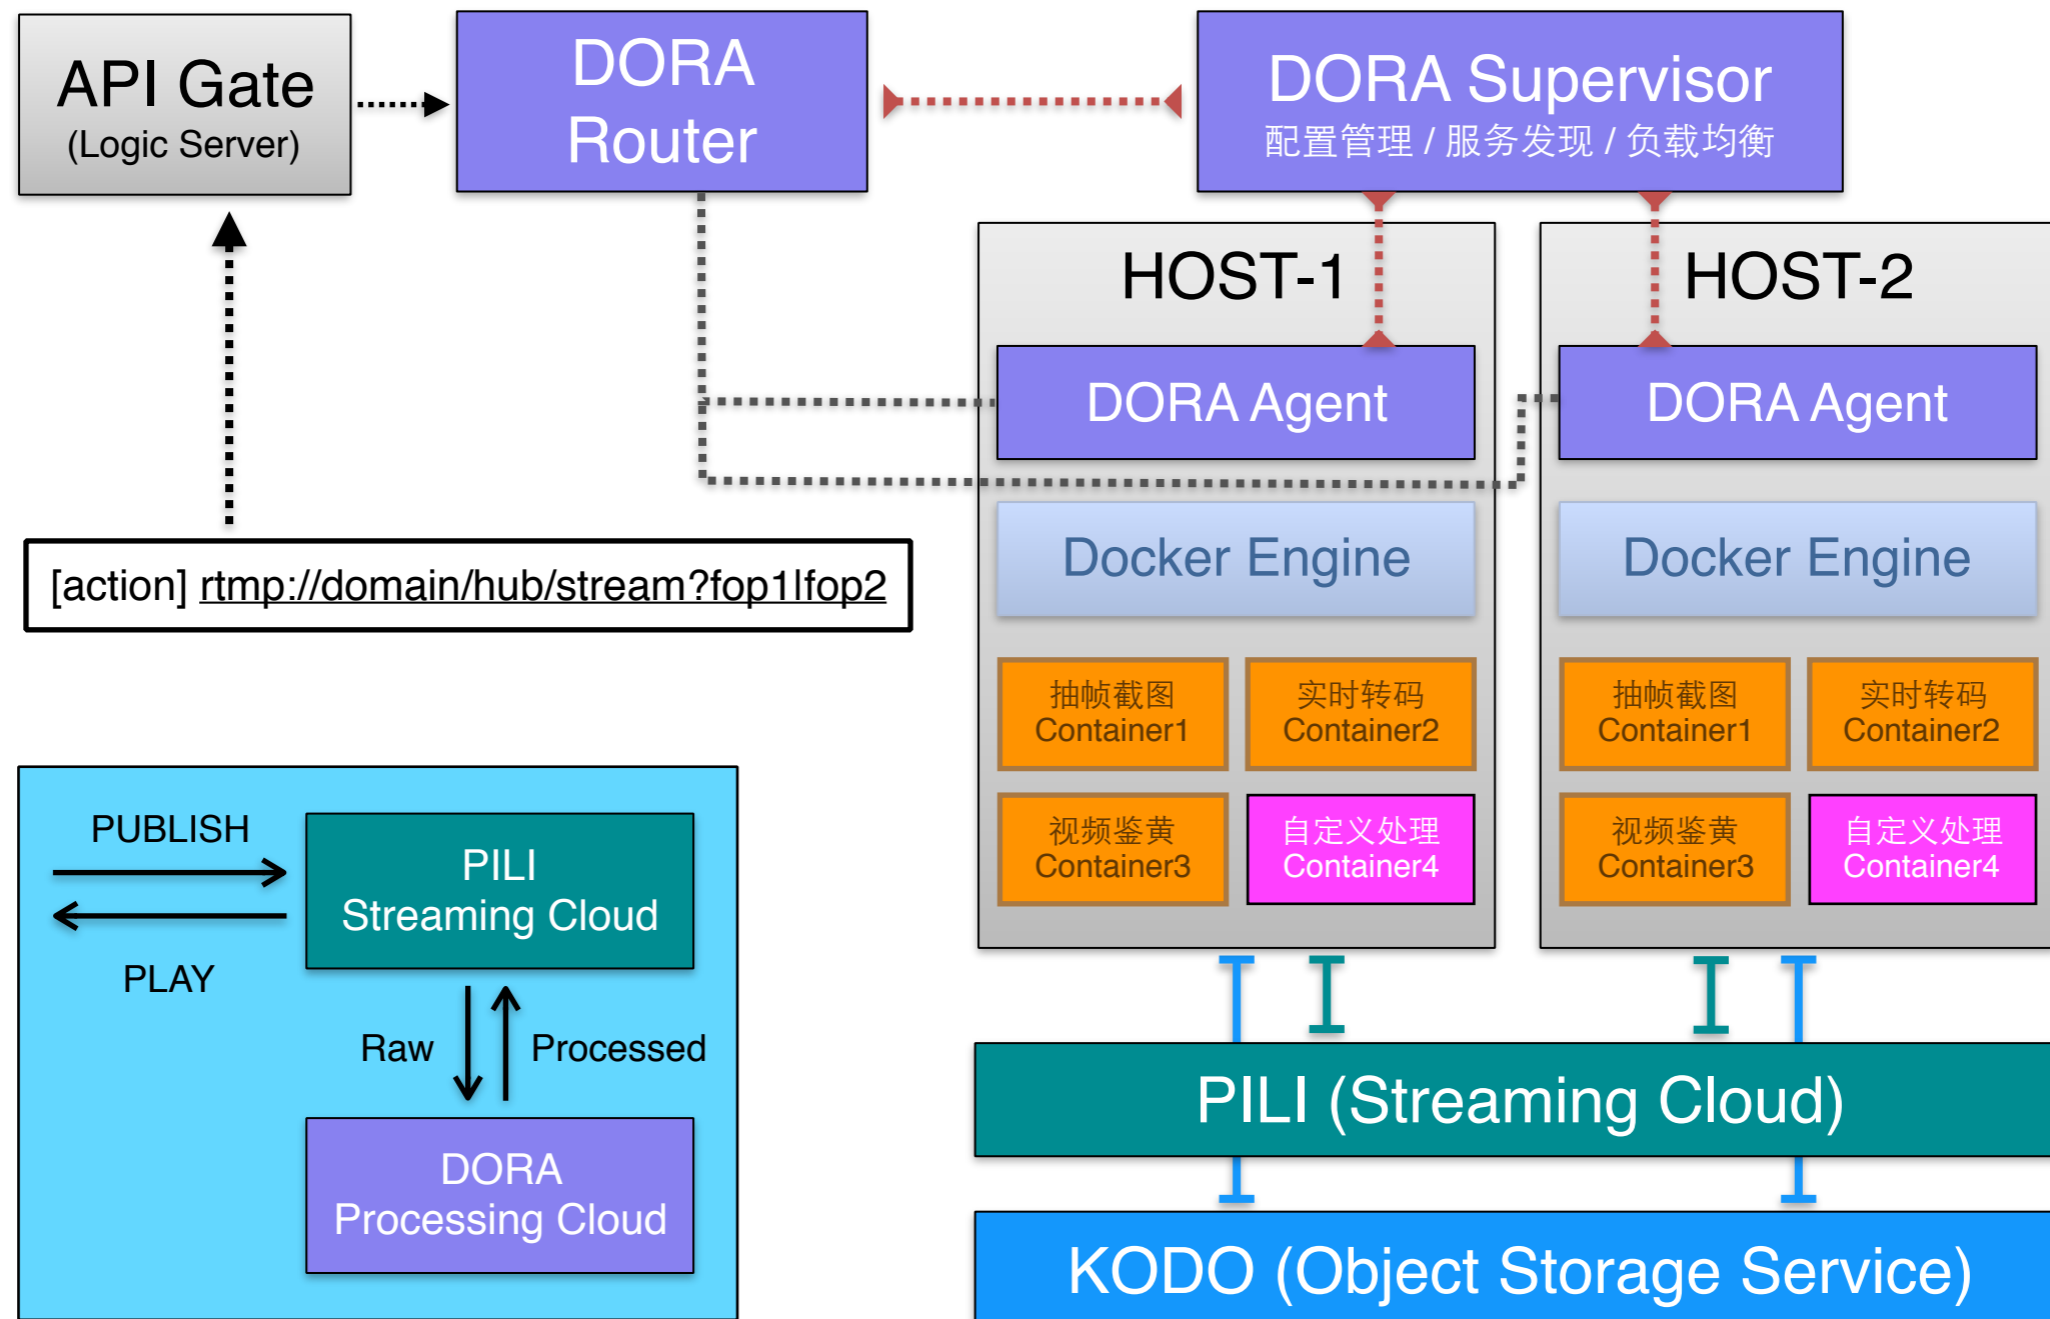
API Gate
(Logic Server)

DORA
Router

DORA Supervisor
配置管理 / 服务发现 / 负载均衡

HOST-1

DORA Agent

Docker Engine

抽帧截图
Container1

实时转码
Container2

视频鉴黄
Container3

自定义处理
Container4

HOST-2

DORA Agent

Docker Engine

抽帧截图
Container1

实时转码
Container2

视频鉴黄
Container3

自定义处理
Container4

[action] rtmp://domain/hub/stream?fop1|fop2

PUBLISH

PLAY

PILI
Streaming Cloud

Raw

Processed

DORA
Processing Cloud

PILI (Streaming Cloud)

KODO (Object Storage Service)